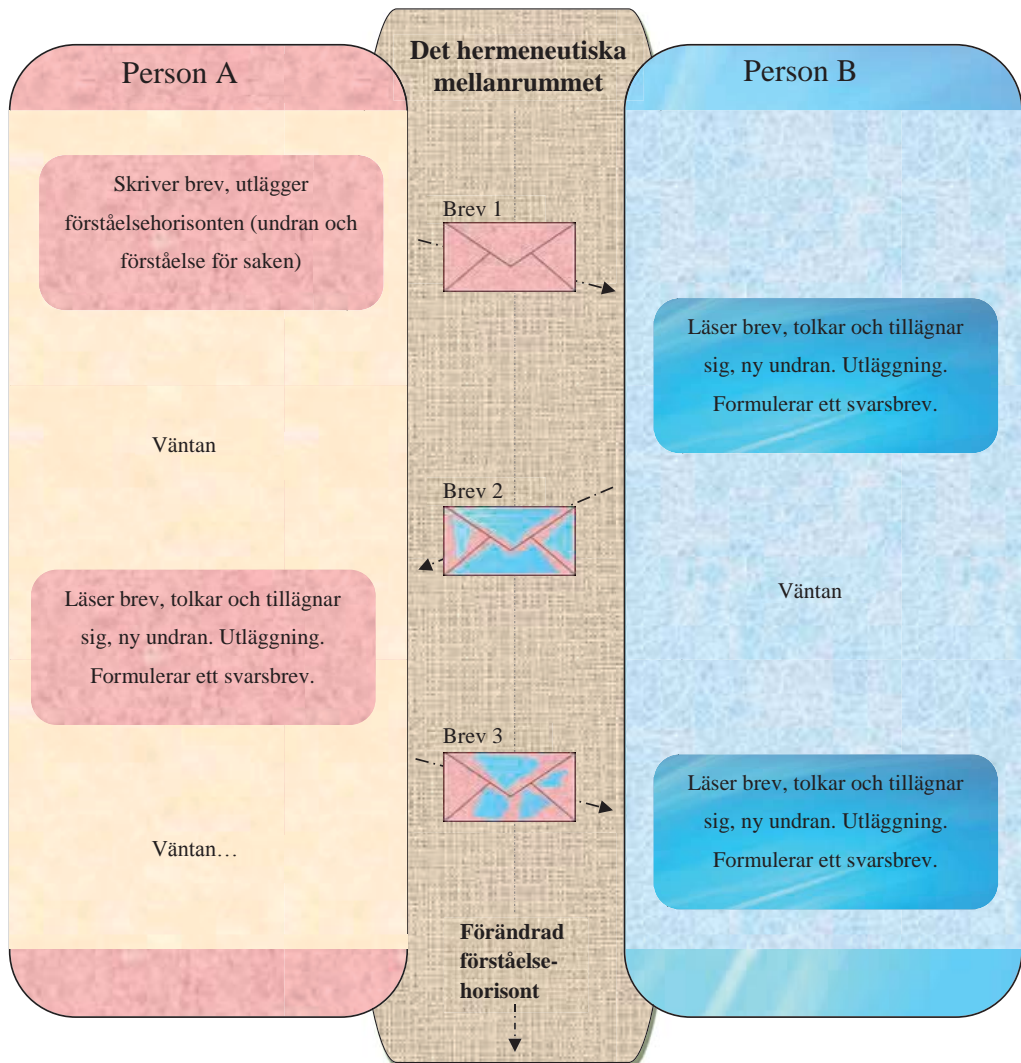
Person A

Det hermeneutiska mellanrummet

Person B

Skriver brev, utlägger förståelsehorisonten (undran och förståelse för saken)

Brev 1

Läser brev, tolkar och tillägnar sig, ny undran. Utläggning. Formulerar ett svarsbrev.

Väntan

Brev 2

Läser brev, tolkar och tillägnar sig, ny undran. Utläggning. Formulerar ett svarsbrev.

Väntan

Brev 3

Läser brev, tolkar och tillägnar sig, ny undran. Utläggning. Formulerar ett svarsbrev.

Väntan…

Förändrad förståelsehorisont